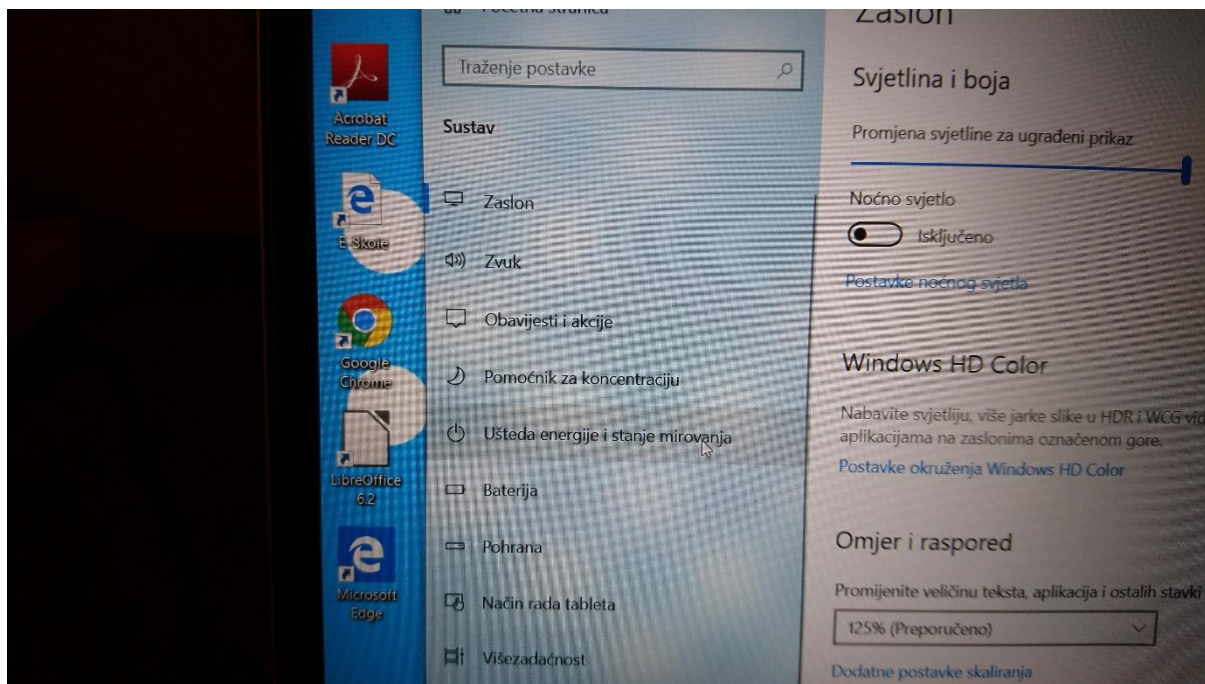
Acrobat Reader DC

E-Škole

Google Chrome

LibreOffice 6.2

Microsoft Edge

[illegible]

Traženje postavke

Sustav

Zaslon

Zvuk

Obavijesti i akcije

Pomoćnik za koncentraciju

Ušteda energije i stanje mirovanja

Baterija

Pohrana

Način rada tableta

Višezadaćnost

Zaslon

Svjetlina i boja

Promjena svjetline za ugrađeni prikaz

Noćno svjetlo

Isključeno

Postavke noćnog svjetla

Windows HD Color

Nabavite svjetliju, više jarke slike u HDR i WCG vid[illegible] aplikacijama na zaslonima označenom gore.

Postavke okruženja Windows HD Color

Omjer i raspored

Promijenite veličinu teksta, aplikacija i ostalih stavki

125% (Preporučeno)

Dodatne postavke skaliranja